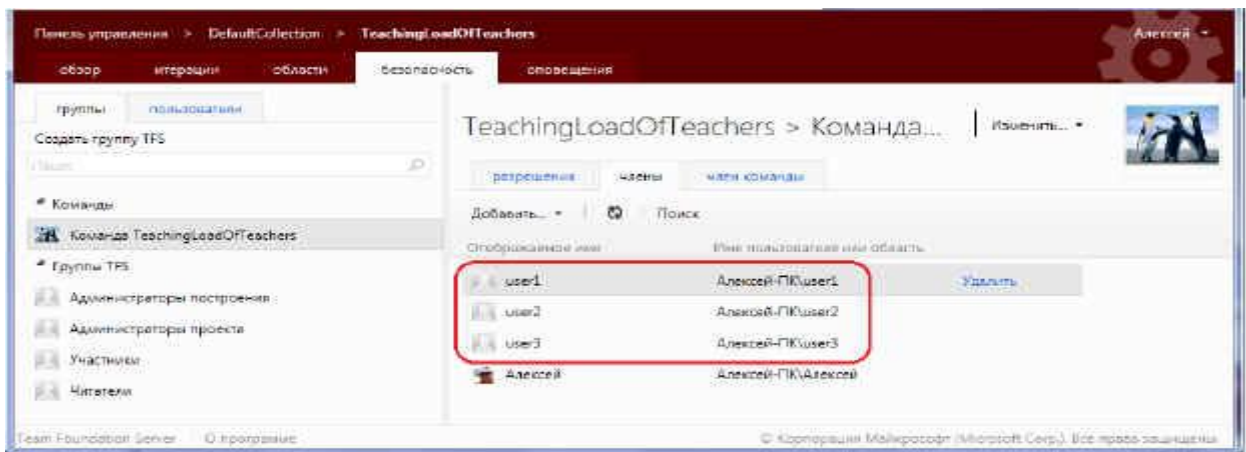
Панель управления > DefaultCollection > TeachingLoadOfTeachers

Алексей

обзор итерации области безопасность оповещения

группы пользователи

Создать группу TFS

Поиск

Команды

Команда TeachingLoadOfTeachers

Группы TFS

Администраторы построения

Администраторы проекта

Участники

Читатели

TeachingLoadOfTeachers > Команда...

Изменить...

разрешения члены член команды

Добавить... Поиск

| Отображаемое имя | Имя пользователя или область | |
|---|---|---|
| user1 | Алексей-ПК\user1 | Удалить |
| user2 | Алексей-ПК\user2 | |
| user3 | Алексей-ПК\user3 | |
| Алексей | Алексей-ПК\Алексей | |

Team Foundation Server О программе

© Корпорация Майкрософт (Microsoft Corp.). Все права защищены